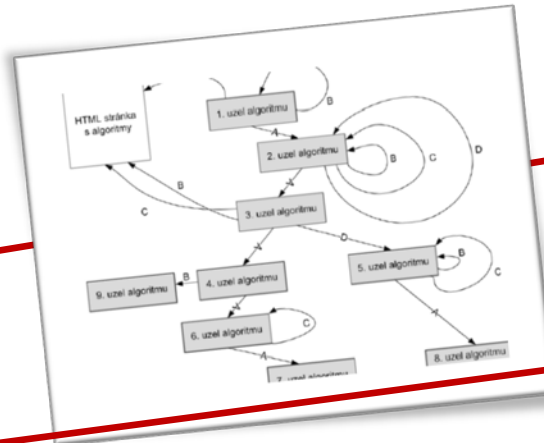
HTML stránka s algoritmy

1. uzel algoritmu

B

A

2. uzel algoritmu

B

C

D

B

A

C

3. uzel algoritmu

A

D

B

9. uzel algoritmu

4. uzel algoritmu

5. uzel algoritmu

B

C

A

6. uzel algoritmu

C

A

A

7. uzel algoritmu

8. uzel algoritmu